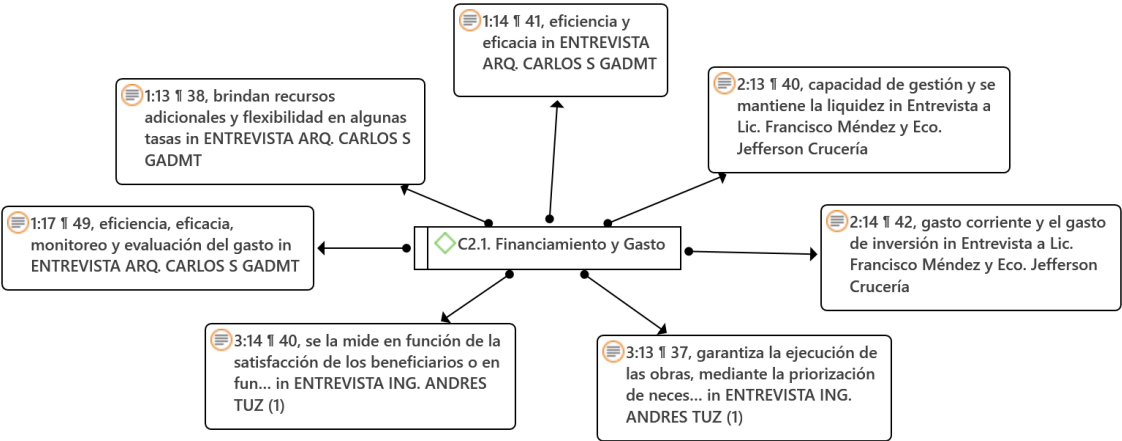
1:14 ¶ 41, eficiencia y eficacia in ENTREVISTA ARQ. CARLOS S GADMT

1:13 ¶ 38, brindan recursos adicionales y flexibilidad en algunas tasas in ENTREVISTA ARQ. CARLOS S GADMT

2:13 ¶ 40, capacidad de gestión y se mantiene la liquidez in Entrevista a Lic. Francisco Méndez y Eco. Jefferson Crucería

1:17 ¶ 49, eficiencia, eficacia, monitoreo y evaluación del gasto in ENTREVISTA ARQ. CARLOS S GADMT

C2.1. Financiamiento y Gasto

2:14 ¶ 42, gasto corriente y el gasto de inversión in Entrevista a Lic. Francisco Méndez y Eco. Jefferson Crucería

3:14 ¶ 40, se la mide en función de la satisfacción de los beneficiarios o en fun... in ENTREVISTA ING. ANDRES TUZ (1)

3:13 ¶ 37, garantiza la ejecución de las obras, mediante la priorización de neces... in ENTREVISTA ING. ANDRES TUZ (1)